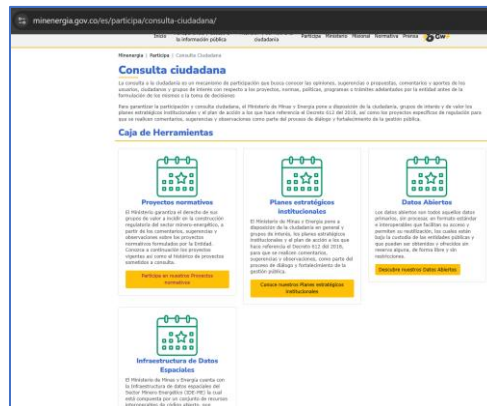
minenergia.gov.co/es/participa/consulta-ciudadana/

Inicio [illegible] la información pública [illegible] ciudadanía Participa Ministerio Misional Normativa Prensa GOV.CO

Minenergía | Participa | Consulta Ciudadana

Consulta ciudadana

La consulta a la ciudadanía es un mecanismo de participación que busca conocer las opiniones, sugerencias o propuestas, comentarios y aportes de los usuarios, ciudadanos y grupos de interés con respecto a las normas, políticas, programas o trámites adelantados por la entidad antes de la formulación de los mismos o la toma de decisiones

Para garantizar la participación y consulta ciudadana, el Ministerio de Minas y Energía pone a disposición de la ciudadanía, grupos de interés y de valor los planes estratégicos institucionales y el plan de acción a los que hace referencia el Decreto 612 del 2018, así como los proyectos específicos de regulación para que se realicen comentarios, sugerencias y observaciones como parte del proceso de diálogo y fortalecimiento de la gestión pública.

Caja de Herramientas

Proyectos normativos

El Ministerio garantiza el derecho de sus grupos de valor a incidir en la construcción regulatoria del sector minero-energético, a partir de los comentarios, sugerencias y observaciones sobre los proyectos normativos formulados por la Entidad. Conozca a continuación los proyectos vigentes así como el histórico de proyectos sometidos a consulta.

Participe en nuestros Proyectos normativos

Planes estratégicos institucionales

El Ministerio de Minas y Energía pone a disposición de la ciudadanía en general y grupos de interés, los planes estratégicos institucionales y el plan de acción a los que hace referencia el Decreto 612 de 2018, para que se realicen comentarios, sugerencias y observaciones, como parte del proceso de diálogo y fortalecimiento de la gestión pública.

Conoce nuestros Planes estratégicos institucionales

Datos Abiertos

Los datos abiertos son todos aquellos datos primarios, sin procesar, en formato estándar e interoperables que facilitan su acceso y permiten su reutilización, los cuales están bajo la custodia de las entidades públicas y que pueden ser obtenidos y ofrecidos sin reserva alguna, de forma libre y sin restricciones.

Descubre nuestros Datos Abiertos

Infraestructura de Datos Espaciales

El Ministerio de Minas y Energía cuenta con la Infraestructura de datos espaciales del Sector Minero Energético (IDE-ME) la cual está compuesta por un conjunto de recursos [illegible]